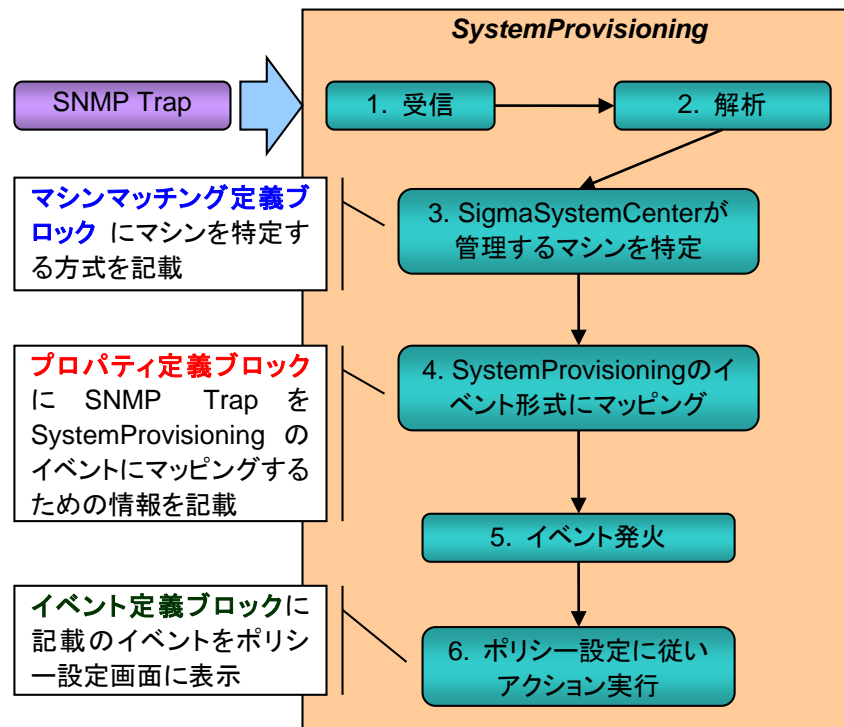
SystemProvisioning

SNMP Trap

1. 受信

2. 解析

マシンマッチング定義ブロック にマシンを特定する方式を記載

3. SigmaSystemCenterが管理するマシンを特定

プロパティ定義ブロックに SNMP Trap を SystemProvisioning のイベントにマッピングするための情報を記載

4. SystemProvisioningのイベント形式にマッピング

5. イベント発火

イベント定義ブロックに記載のイベントをポリシー設定画面に表示

6. ポリシー設定に従いアクション実行